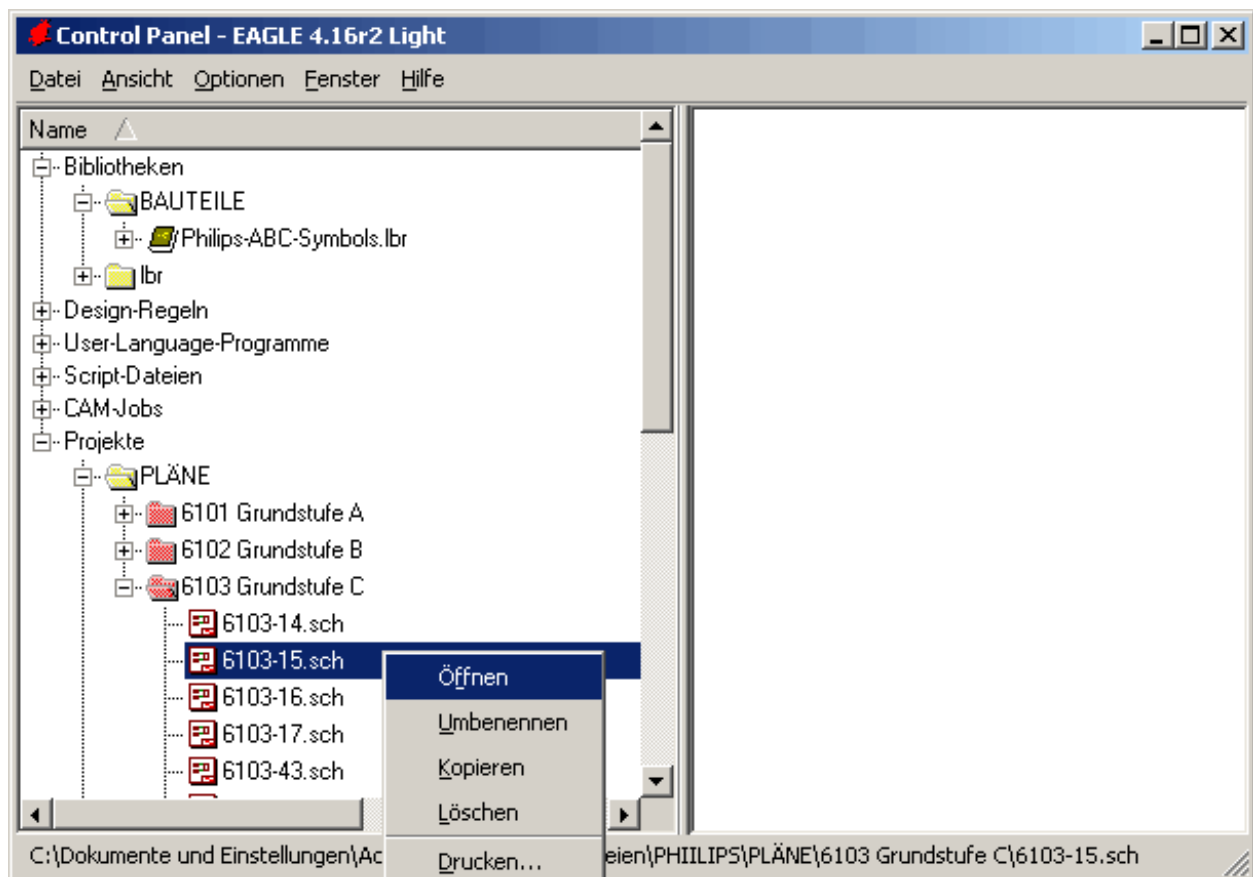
Control Panel - EAGLE 4.16r2 Light

Datei Ansicht Optionen Fenster Hilfe

Name

Bibliotheken
BAUTEILE
Philips-ABC-Symbols.lbr
lbr
Design-Regeln
User-Language-Programme
Script-Dateien
CAM-Jobs
Projekte
PLÄNE
6101 Grundstufe A
6102 Grundstufe B
6103 Grundstufe C
6103-14.sch
6103-15.sch
6103-16.sch
6103-17.sch
6103-43.sch

Öffnen
Umbenennen
Kopieren
Löschen
Drucken...

C:\Dokumente und Einstellungen\Ac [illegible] eien\PHIILIPS\PLÄNE\6103 Grundstufe C\6103-15.sch